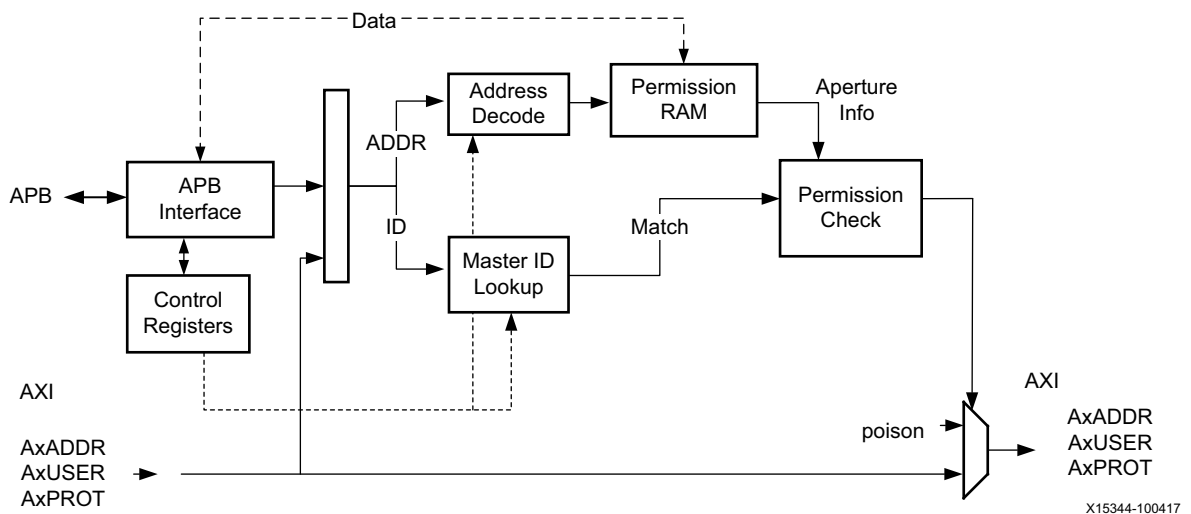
Data

APB

APB Interface

Control Registers

ADDR

ID

Address Decode

Master ID Lookup

Permission RAM

Aperture Info

Match

Permission Check

AXI

AxADDR
AxUSER
AxPROT

poison

AXI

AxADDR
AxUSER
AxPROT

X15344-100417